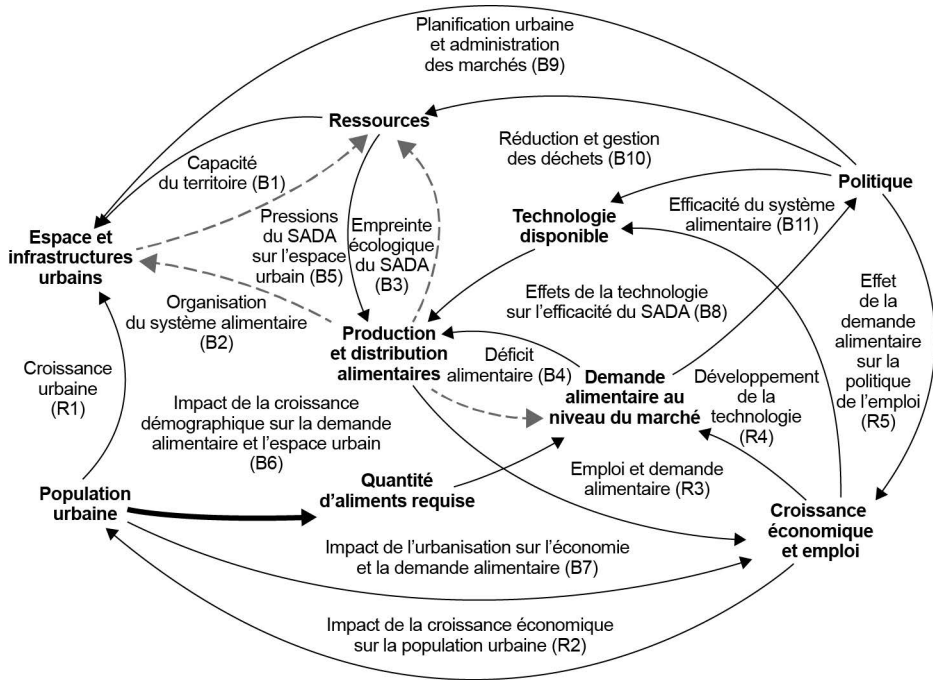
Planification urbaine et administration des marchés (B9)

Ressources

Réduction et gestion des déchets (B10)

Politique

Capacité du territoire (B1)

Efficacité du système alimentaire (B11)

Technologie disponible

Pressions du SADA sur l'espace urbain (B5)

Empreinte écologique du SADA (B3)

Espace et infrastructures urbains

Effet de la demande alimentaire sur la politique de l'emploi (R5)

Effets de la technologie sur l'efficacité du SADA (B8)

Organisation du système alimentaire (B2)

Production et distribution alimentaires

Croissance urbaine (R1)

Déficit alimentaire (B4)

Demande alimentaire au niveau du marché

Développement de la technologie (R4)

Impact de la croissance démographique sur la demande alimentaire et l'espace urbain (B6)

Quantité d'aliments requise

Emploi et demande alimentaire (R3)

Population urbaine

Croissance économique et emploi

Impact de l'urbanisation sur l'économie et la demande alimentaire (B7)

Impact de la croissance économique sur la population urbaine (R2)